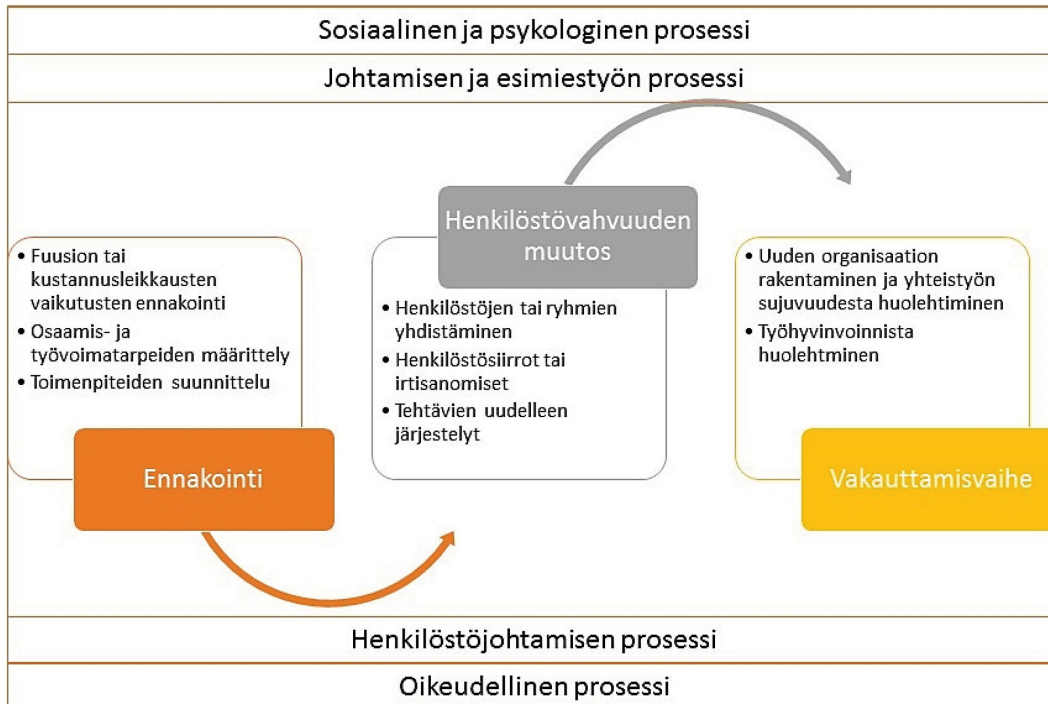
Sosiaalinen ja psykologinen prosessi

Johtamisen ja esimiestyön prosessi

- Fuusion tai kustannusleikkausten vaikutusten ennakointi
- Osaamis- ja työvoimatarpeiden määrittely
- Toimenpiteiden suunnittelu

Ennakointi

Henkilöstövahvuuden muutos

- Henkilöstöjen tai ryhmien yhdistäminen
- Henkilöstösiirrot tai irtisanomiset
- Tehtävien uudelleen järjestelyt

- Uuden organisaation rakentaminen ja yhteistyön sujuvuudesta huolehtiminen
- Työhyvinvoinnista huolehtminen

Vakauttamisvaihe

Henkilöstöjohtamisen prosessi

Oikeudellinen prosessi